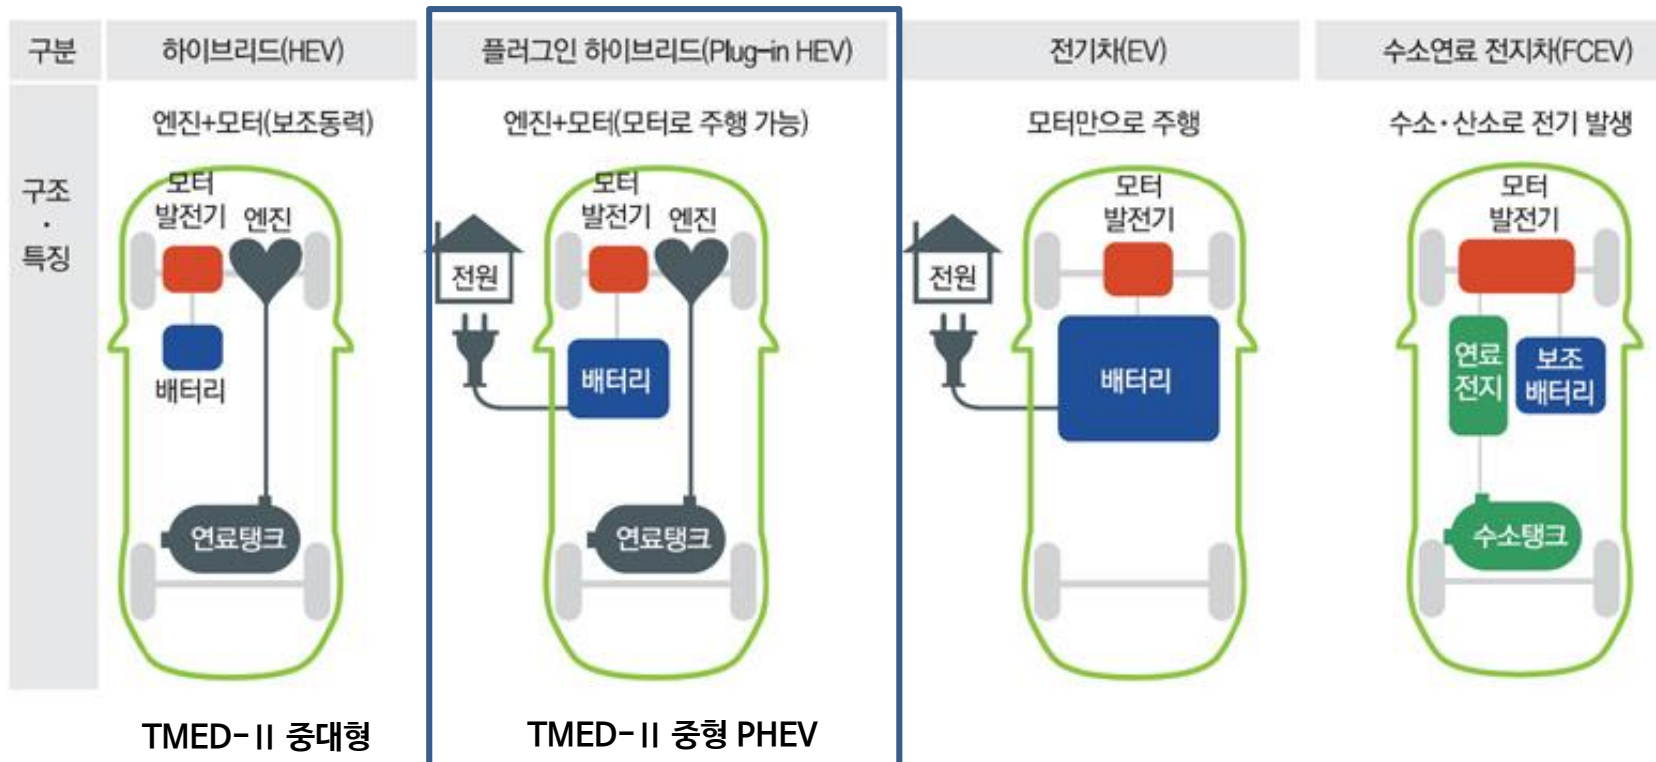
| 구분 | 하이브리드(HEV) | 플러그인 하이브리드(Plug-in HEV) | 전기차(EV) | 수소연료 전지차(FCEV) |
|---|---|---|---|---|
| 구조·특징 | 엔진+모터(보조동력) | 엔진+모터(모터로 주행 가능) | 모터만으로 주행 | 수소·산소로 전기 발생 |

모터 발전기 엔진 배터리 연료탱크

전원 모터 발전기 엔진 배터리 연료탱크

전원 모터 발전기 배터리

모터 발전기 연료 전지 보조 배터리 수소탱크

TMED-II 중대형

TMED-II 중형 PHEV